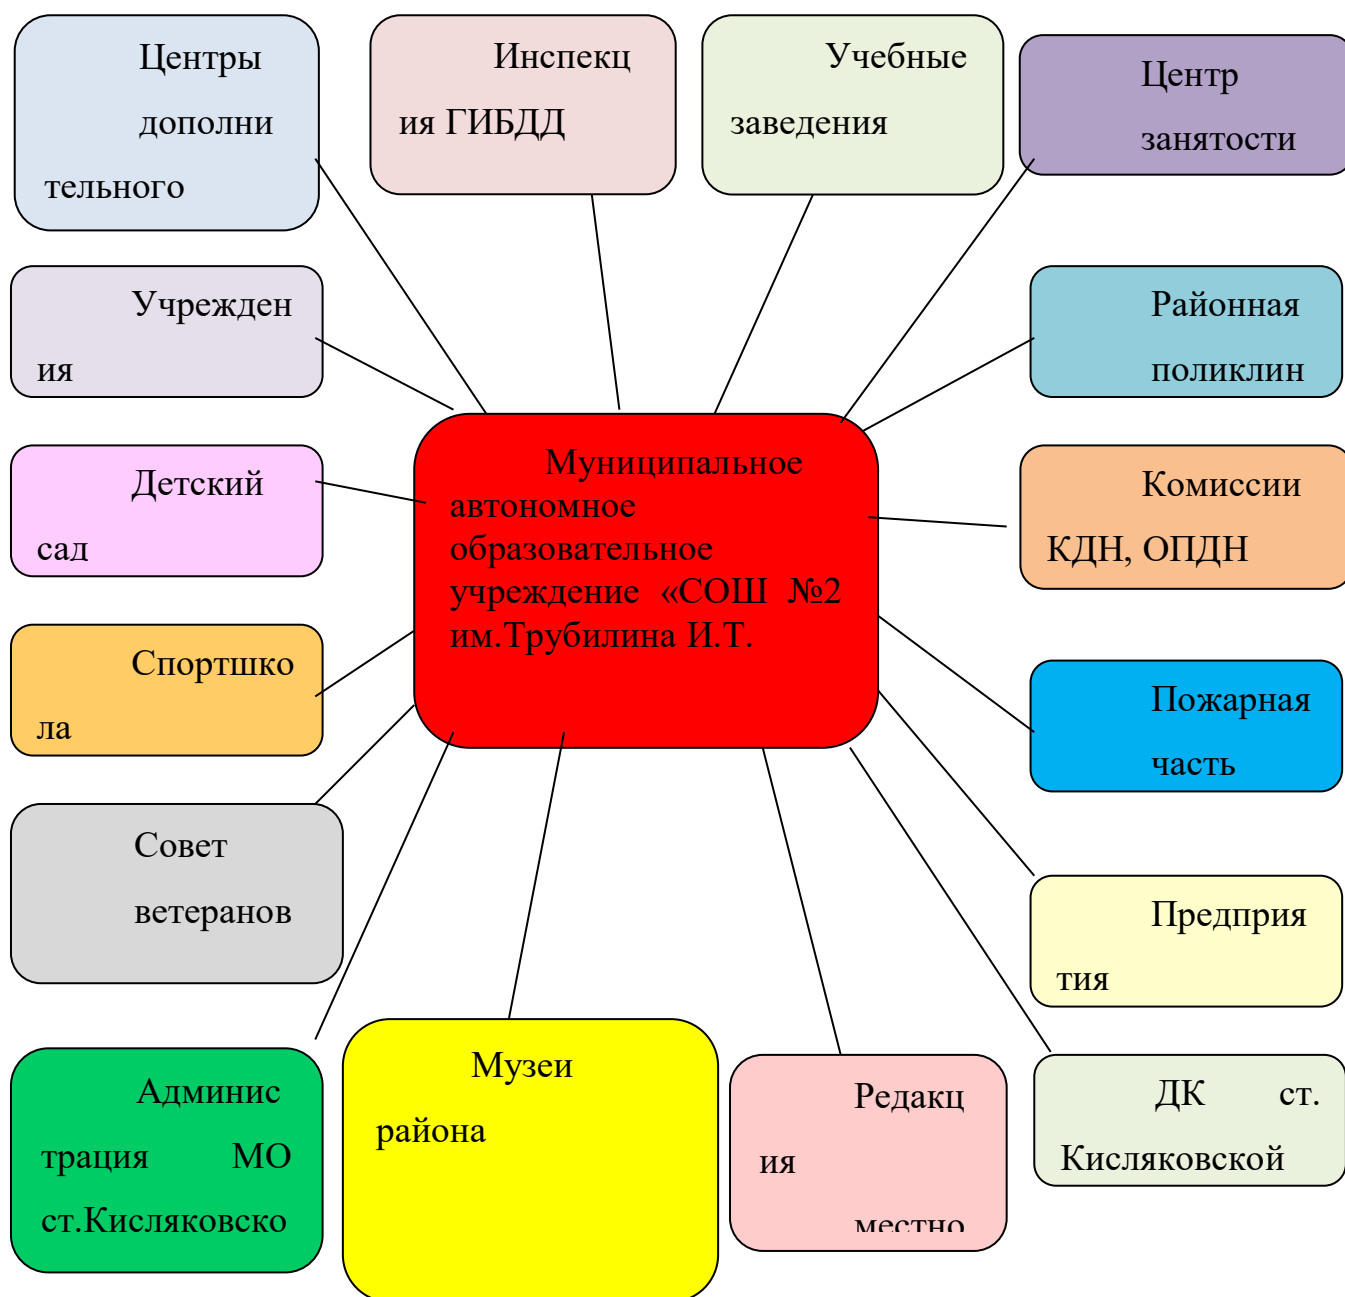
Центры дополни тельного

Инспекц ия ГИБДД

Учебные заведения

Центр занятости

Учрежден ия

Районная поликлин

Детский сад

Муниципальное автономное образовательное учреждение «СОШ №2 им.Трубилина И.Т.

Комиссии КДН, ОПДН

Спортшко ла

Пожарная часть

Совет ветеранов

Предприя тия

Админис трация МО ст.Кисляковско

Музеи района

Редакц ия местно

ДК ст. Кисляковской